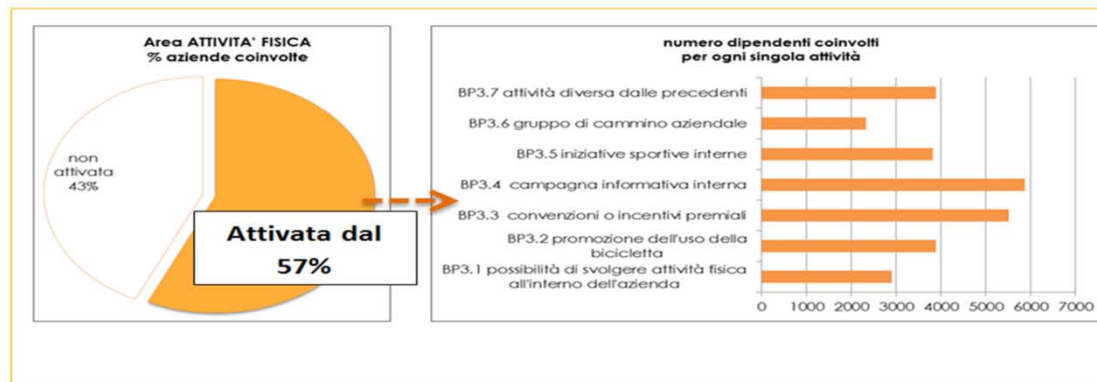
Area ATTIVITA' FISICA
% aziende coinvolte

non attivata 43%

Attivata dal 57%

numero dipendenti coinvolti per ogni singola attività

BP3.7 attività diversa dalle precedenti
BP3.6 gruppo di cammino aziendale
BP3.5 iniziative sportive interne
BP3.4 campagna informativa interna
BP3.3 convenzioni o incentivi premiali
BP3.2 promozione dell'uso della bicicletta
BP3.1 possibilità di svolgere attività fisica all'interno dell'azienda

0 1000 2000 3000 4000 5000 6000 7000